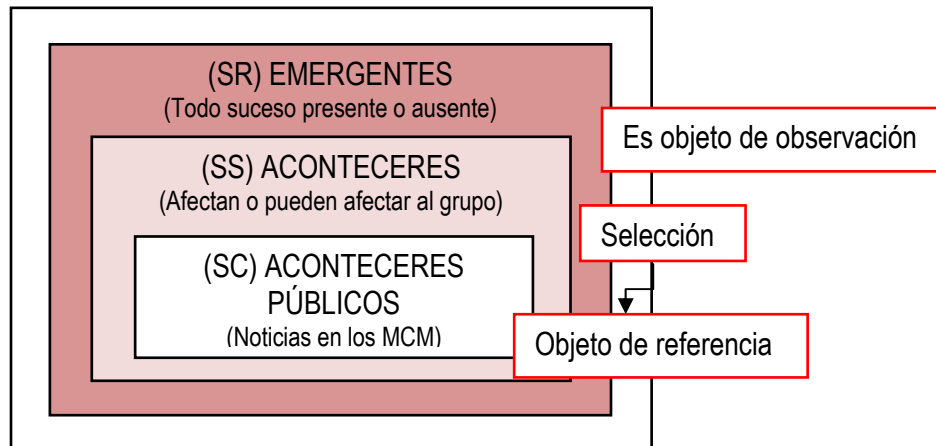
(SR) EMERGENTES
(Todo suceso presente o ausente)

Es objeto de observación

(SS) ACONTECERES
(Afectan o pueden afectar al grupo)

Selección

(SC) ACONTECERES PÚBLICOS
(Noticias en los MCM)

Objeto de referencia